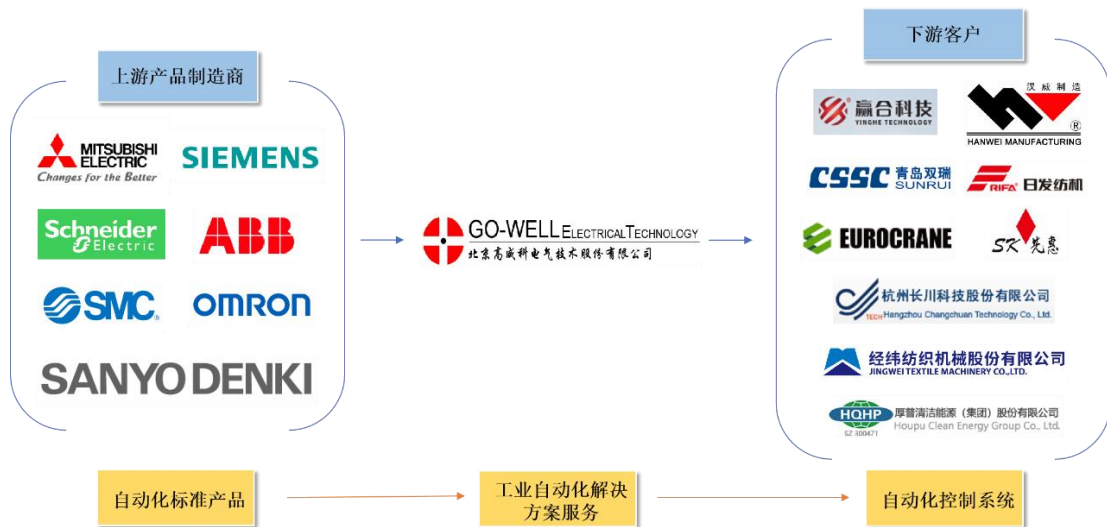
上游产品制造商

MITSUBISHI ELECTRIC
Changes for the Better

SIEMENS

Schneider Electric

ABB

SMC

OMRON

SANYO DENKI

GO-WELL ELECTRICAL TECHNOLOGY
北京高威科电气技术股份有限公司

下游客户

赢合科技
YINGHE TECHNOLOGY

汉威制造
HANWEI MANUFACTURING

CSSC 青岛双瑞
SUNRUI

RIFA 日发纺机

EUROCRANE

SK 先惠

杭州长川科技股份有限公司
Hangzhou Changchuan Technology Co., Ltd.

经纬纺织机械股份有限公司
JINGWEI TEXTILE MACHINERY CO.,LTD.

HQHP
SZ-300471
厚普清洁能源（集团）股份有限公司
Houpu Clean Energy Group Co., Ltd.

自动化标准产品

工业自动化解决方案服务

自动化控制系统